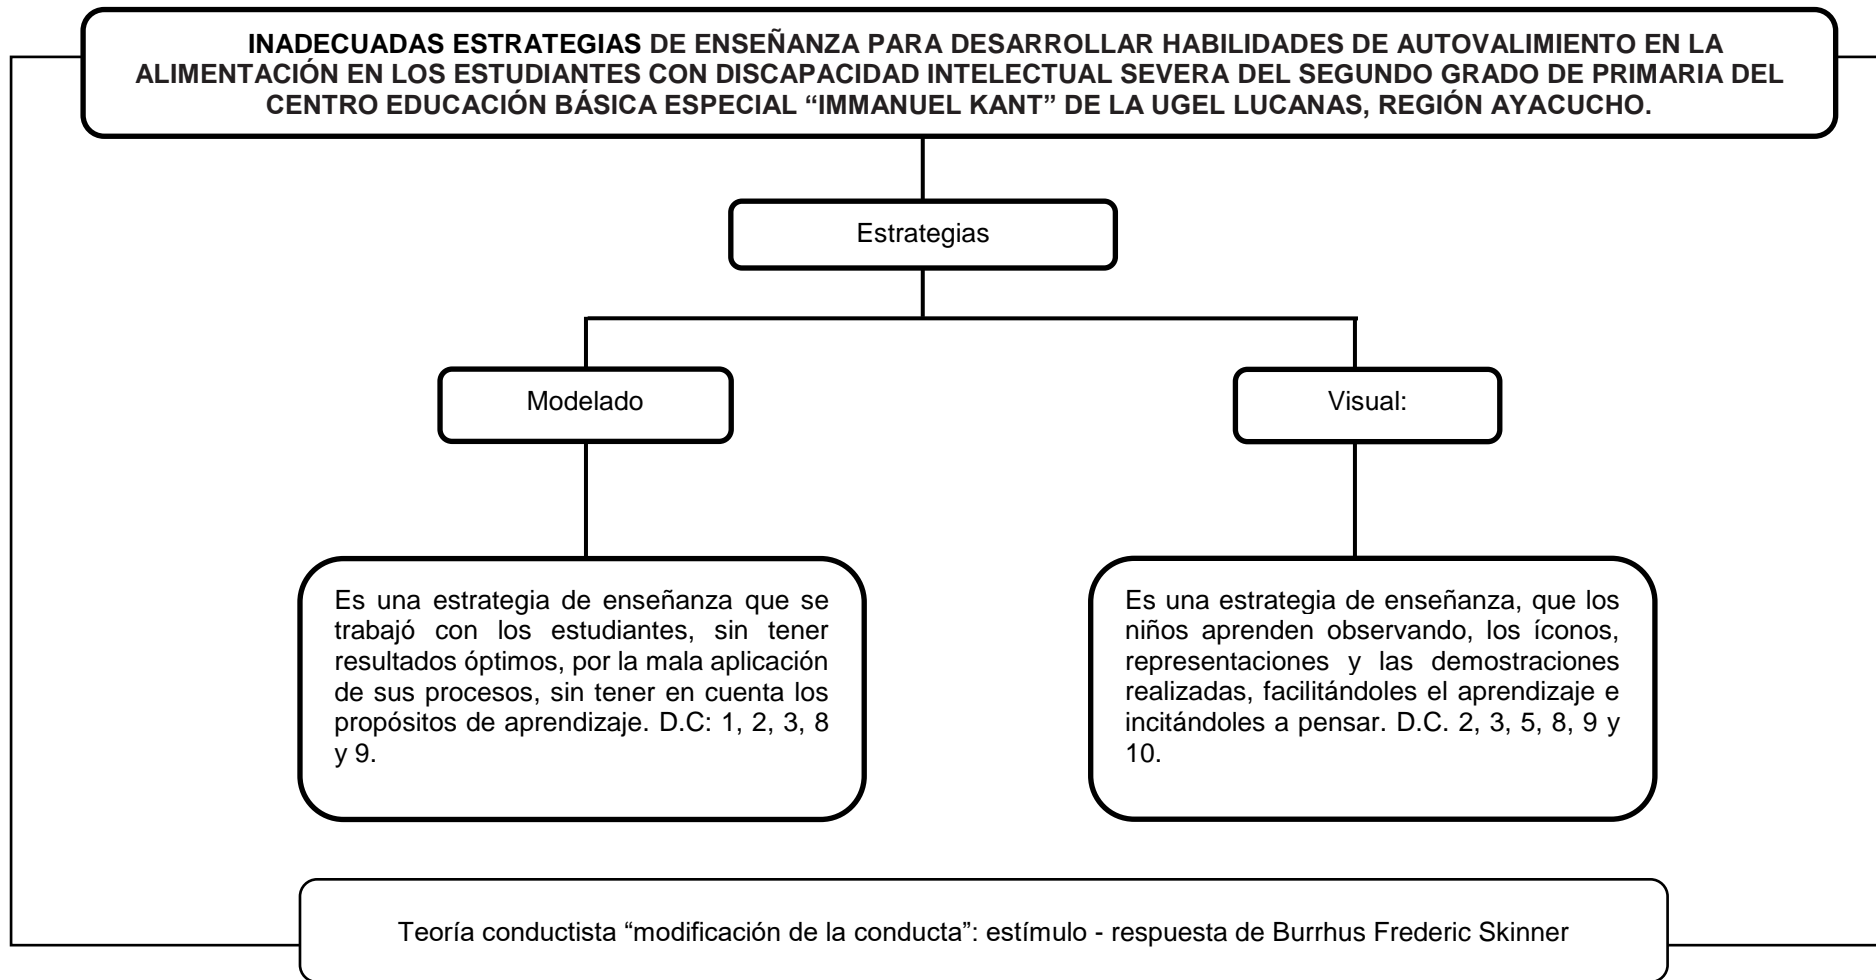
INADECUADAS ESTRATEGIAS DE ENSEÑANZA PARA DESARROLLAR HABILIDADES DE AUTOVALIMIENTO EN LA ALIMENTACIÓN EN LOS ESTUDIANTES CON DISCAPACIDAD INTELECTUAL SEVERA DEL SEGUNDO GRADO DE PRIMARIA DEL CENTRO EDUCACIÓN BÁSICA ESPECIAL “IMMANUEL KANT” DE LA UGEL LUCANAS, REGIÓN AYACUCHO.

Estrategias

Modelado

Visual:

Es una estrategia de enseñanza que se trabajó con los estudiantes, sin tener resultados óptimos, por la mala aplicación de sus procesos, sin tener en cuenta los propósitos de aprendizaje. D.C: 1, 2, 3, 8 y 9.

Es una estrategia de enseñanza, que los niños aprenden observando, los íconos, representaciones y las demostraciones realizadas, facilitándoles el aprendizaje e incitándoles a pensar. D.C. 2, 3, 5, 8, 9 y 10.

Teoría conductista “modificación de la conducta”: estímulo - respuesta de Burrhus Frederic Skinner